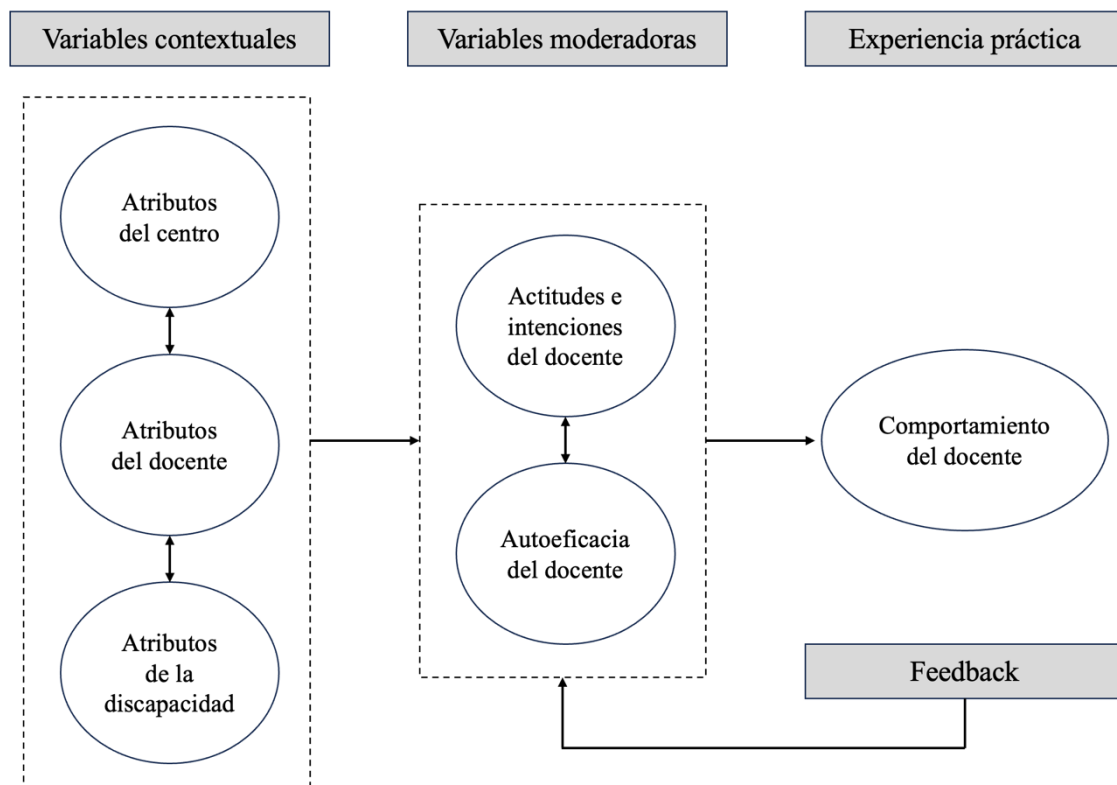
Variables contextuales

Variables moderadoras

Experiencia práctica

Atributos del centro

Atributos del docente

Atributos de la discapacidad

Actitudes e intenciones del docente

Autoeficacia del docente

Comportamiento del docente

Feedback